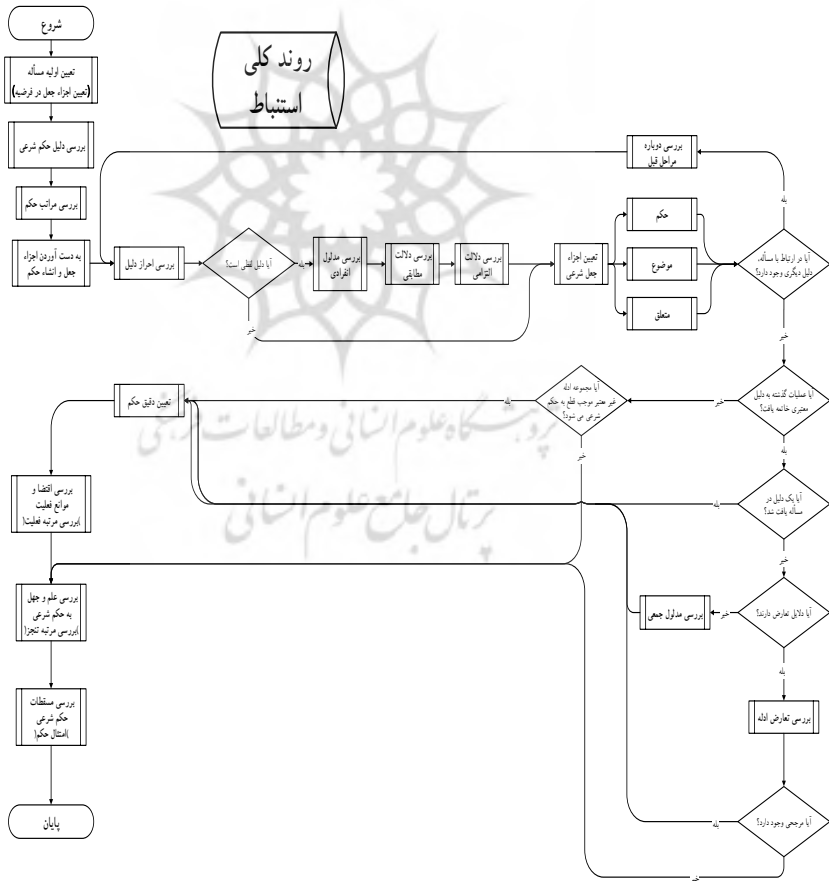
روند کلی استنباط

شروع

تعیین اولیه مسأله (تعیین اجزاء جعل در فرضیه)

بررسی دلیل حکم شرعی

بررسی مراتب حکم

به دست آوردن اجزاء جعل و انشاء حکم

بررسی احراز دلیل

آیا دلیل قطعی است؟

بله

خیر

بررسی مدلول انفرادی

بررسی دلالت مطابقی

بررسی دلالت التزامی

تعیین اجزاء جعل شرعی

حکم

موضوع

متعلق

آیا در ارتباط با مسأله، دلیل دیگری وجود دارد؟

بله

بررسی دوباره مراحل قبل

خیر

آیا عملیات گذشته به دلیل معتبری خاتمه یافت؟

خیر

آیا مجموعه ادله غیر معتبر موجب قطع به حکم شرعی می شود؟

بله

خیر

تعیین دقیق حکم

بله

آیا یک دلیل در مسأله یافت شد؟

بله

خیر

آیا دلایل تعارض دارند؟

خیر

بررسی مدلول جمعی

بله

بررسی تعارض ادله

آیا مرجحی وجود دارد؟

بله

خیر

بررسی اقتضا و موانع فعلیت (بررسی مرتبه فعلیت)

بررسی علم و جهل به حکم شرعی (بررسی مرتبه تنجز)

بررسی مسقطات حکم شرعی (امتثال حکم)

پایان

پژوهشگاه علوم انسانی و مطالعات فرهنگی
پرتال جامع علوم انسانی